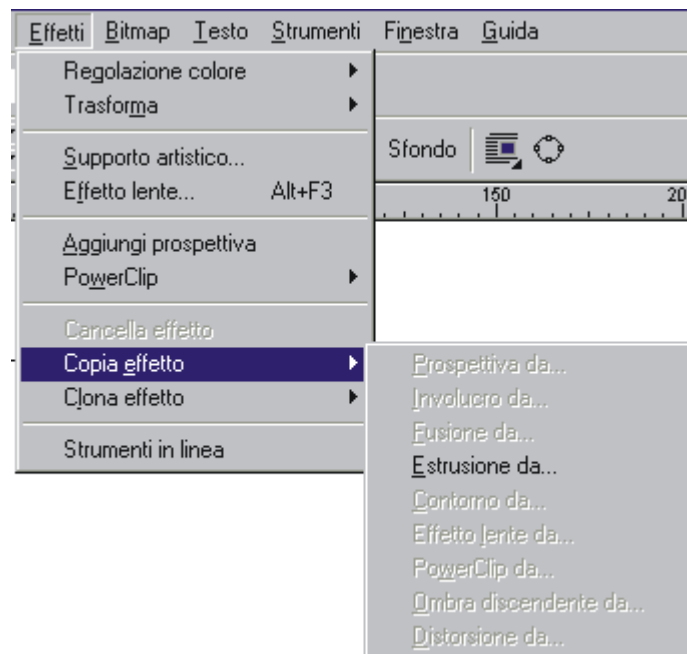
Effetti Bitmap Testo Strumenti Finestra Guida

Regolazione colore
Trasforma

Supporto artistico...
Effetto lente... Alt+F3

Aggiungi prospettiva
PowerClip

Cancella effetto
Copia effetto
Clona effetto

Strumenti in linea

Sfondo

150 20

Prospettiva da...
Involucro da...
Fusione da...
Estrusione da...
Contorno da...
Effetto lente da...
PowerClip da...
Ombra discendente da...
Distorsione da...